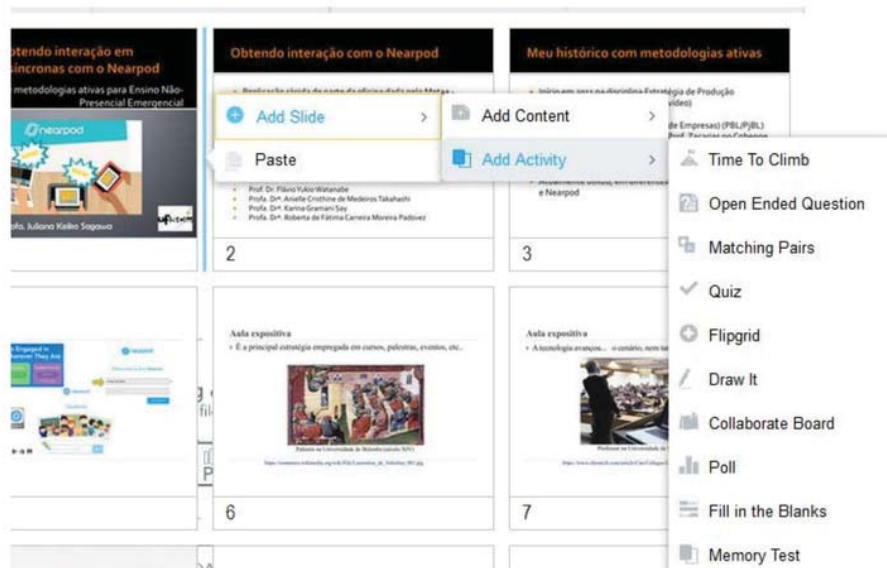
btendo interação em síncronas com o Nearpod

metodologias ativas para Ensino Não-Presencial Emergencial

nearpod

ofa. Juliana Keiko Sagawa

Obtendo interação com o Nearpod

Replicação rápida de parte da oficina dada pela Matas

Prof. Dr. Flávio Yukio Watanabe
Profa. Drª. Arielle Cristhine de Medeiros Takahashi
Profa. Drª. Karina Gramani Say
Profa. Drª. Roberta de Fátima Carreira Moreira Padovez

2

Meu histórico com metodologias ativas

Início em 2011 na disciplina Estratégia de Produção

vídeo)

de Empresas) (PBL/PjBL)

Prof. Zacarias no Cabecon

e Nearpod

3

Add Slide

Paste

Add Content

Add Activity

Time To Climb

Open Ended Question

Matching Pairs

Quiz

Flipgrid

Draw It

Collaborate Board

Poll

Fill in the Blanks

Memory Test

Engaged in

Aula expositiva

É a principal estratégia empregada em cursos, palestras, eventos, etc..

6

Aula expositiva

A tecnologia avançou... o cenário, nem tanto

7